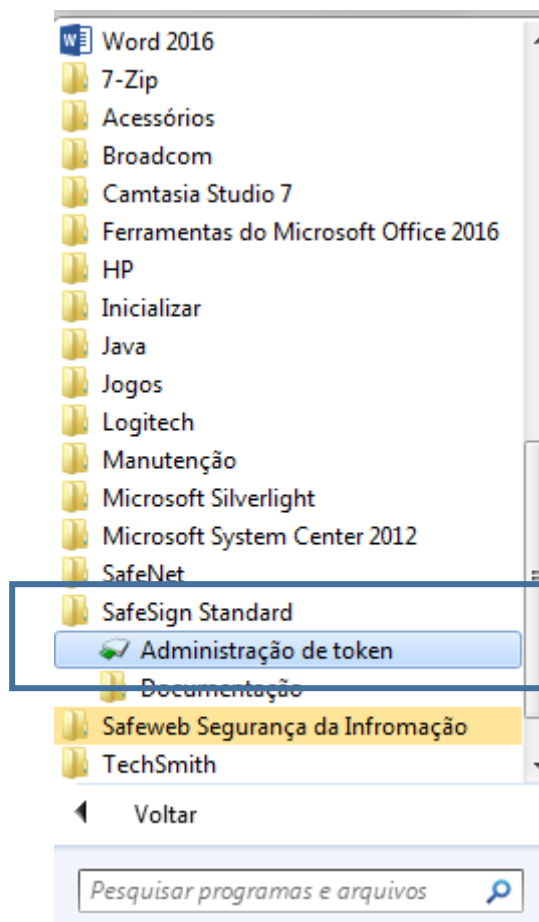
Word 2016
7-Zip
Acessórios
Broadcom
Camtasia Studio 7
Ferramentas do Microsoft Office 2016
HP
Inicializar
Java
Jogos
Logitech
Manutenção
Microsoft Silverlight
Microsoft System Center 2012
SafeNet
SafeSign Standard
Administração de token
Documentação
Safeweb Segurança da Infromação
TechSmith

Voltar

Pesquisar programas e arquivos